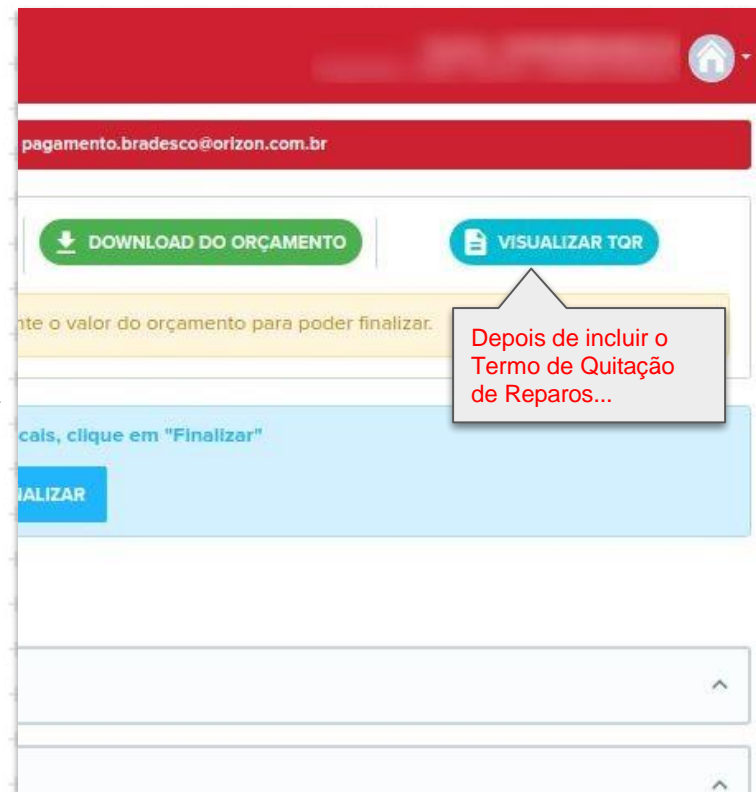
pagamento.bradesco@orizon.com.br

DOWNLOAD DO ORÇAMENTO

VISUALIZAR TQR

nte o valor do orçamento para poder finalizar.

Depois de incluir o Termo de Quitação de Reparos...

cais, clique em "Finalizar"

IALIZAR